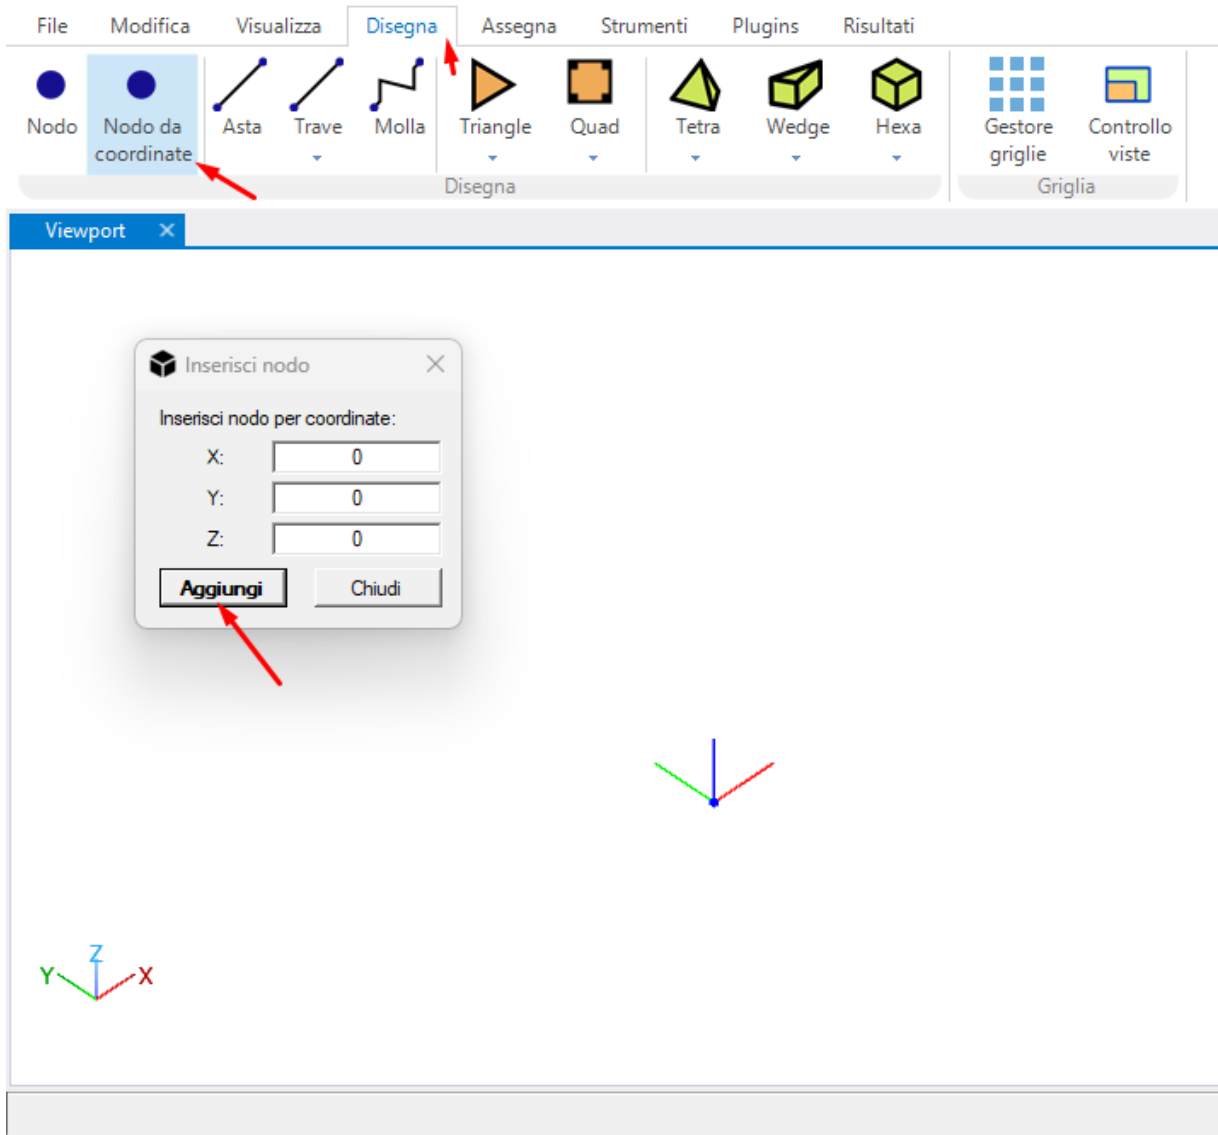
File Modifica Visualizza Disegna Assegna Strumenti Plugins Risultati

Nodo Nodo da coordinate Asta Trave Molla Triangle Quad Tetra Wedge Hexa Gestore griglie Controllo viste

Disegna Griglia

Viewport ✕

Inserisci nodo

Inserisci nodo per coordinate:

X: 0

Y: 0

Z: 0

Aggiungi Chiudi

Z
Y X